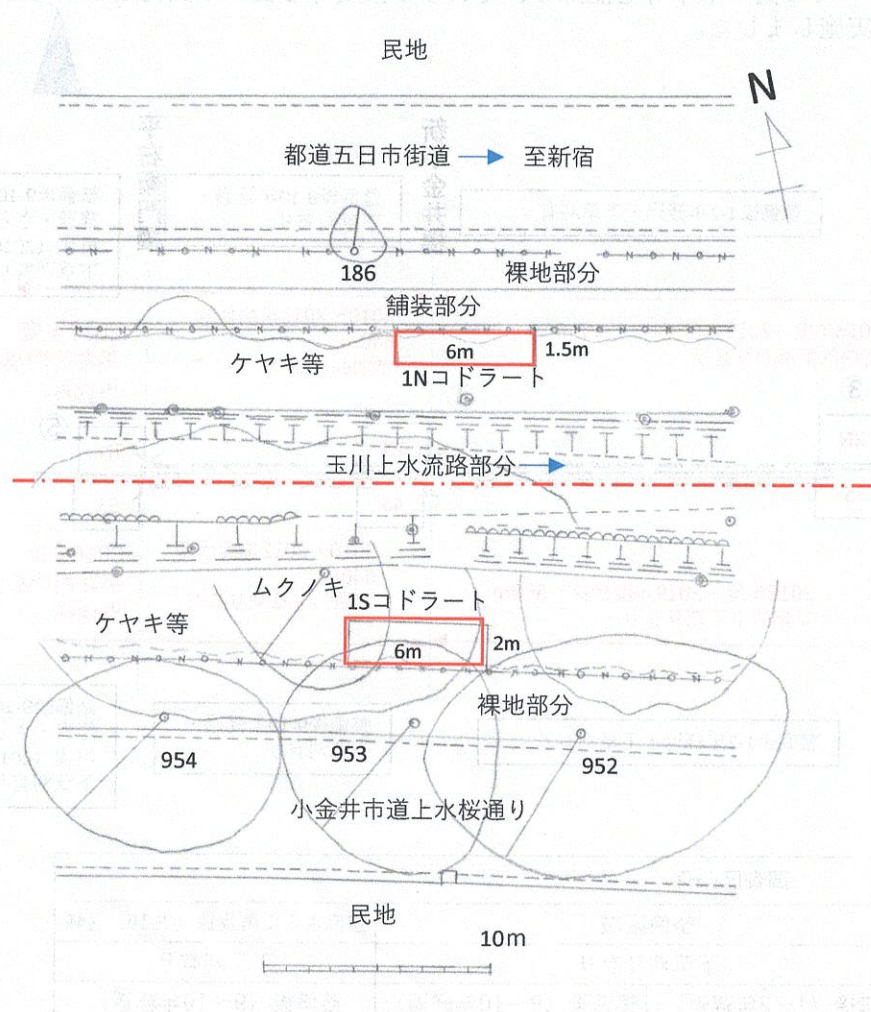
民地

N

都道五日市街道 → 至新宿

186

裸地部分

舗装部分

6m

1.5m

ケヤキ等

1Nコドラート

玉川上水流路部分 →

ムクノキ

1Sコドラート

ケヤキ等

6m

2m

裸地部分

954

953

952

小金井市道上水桜通り

民地

10m